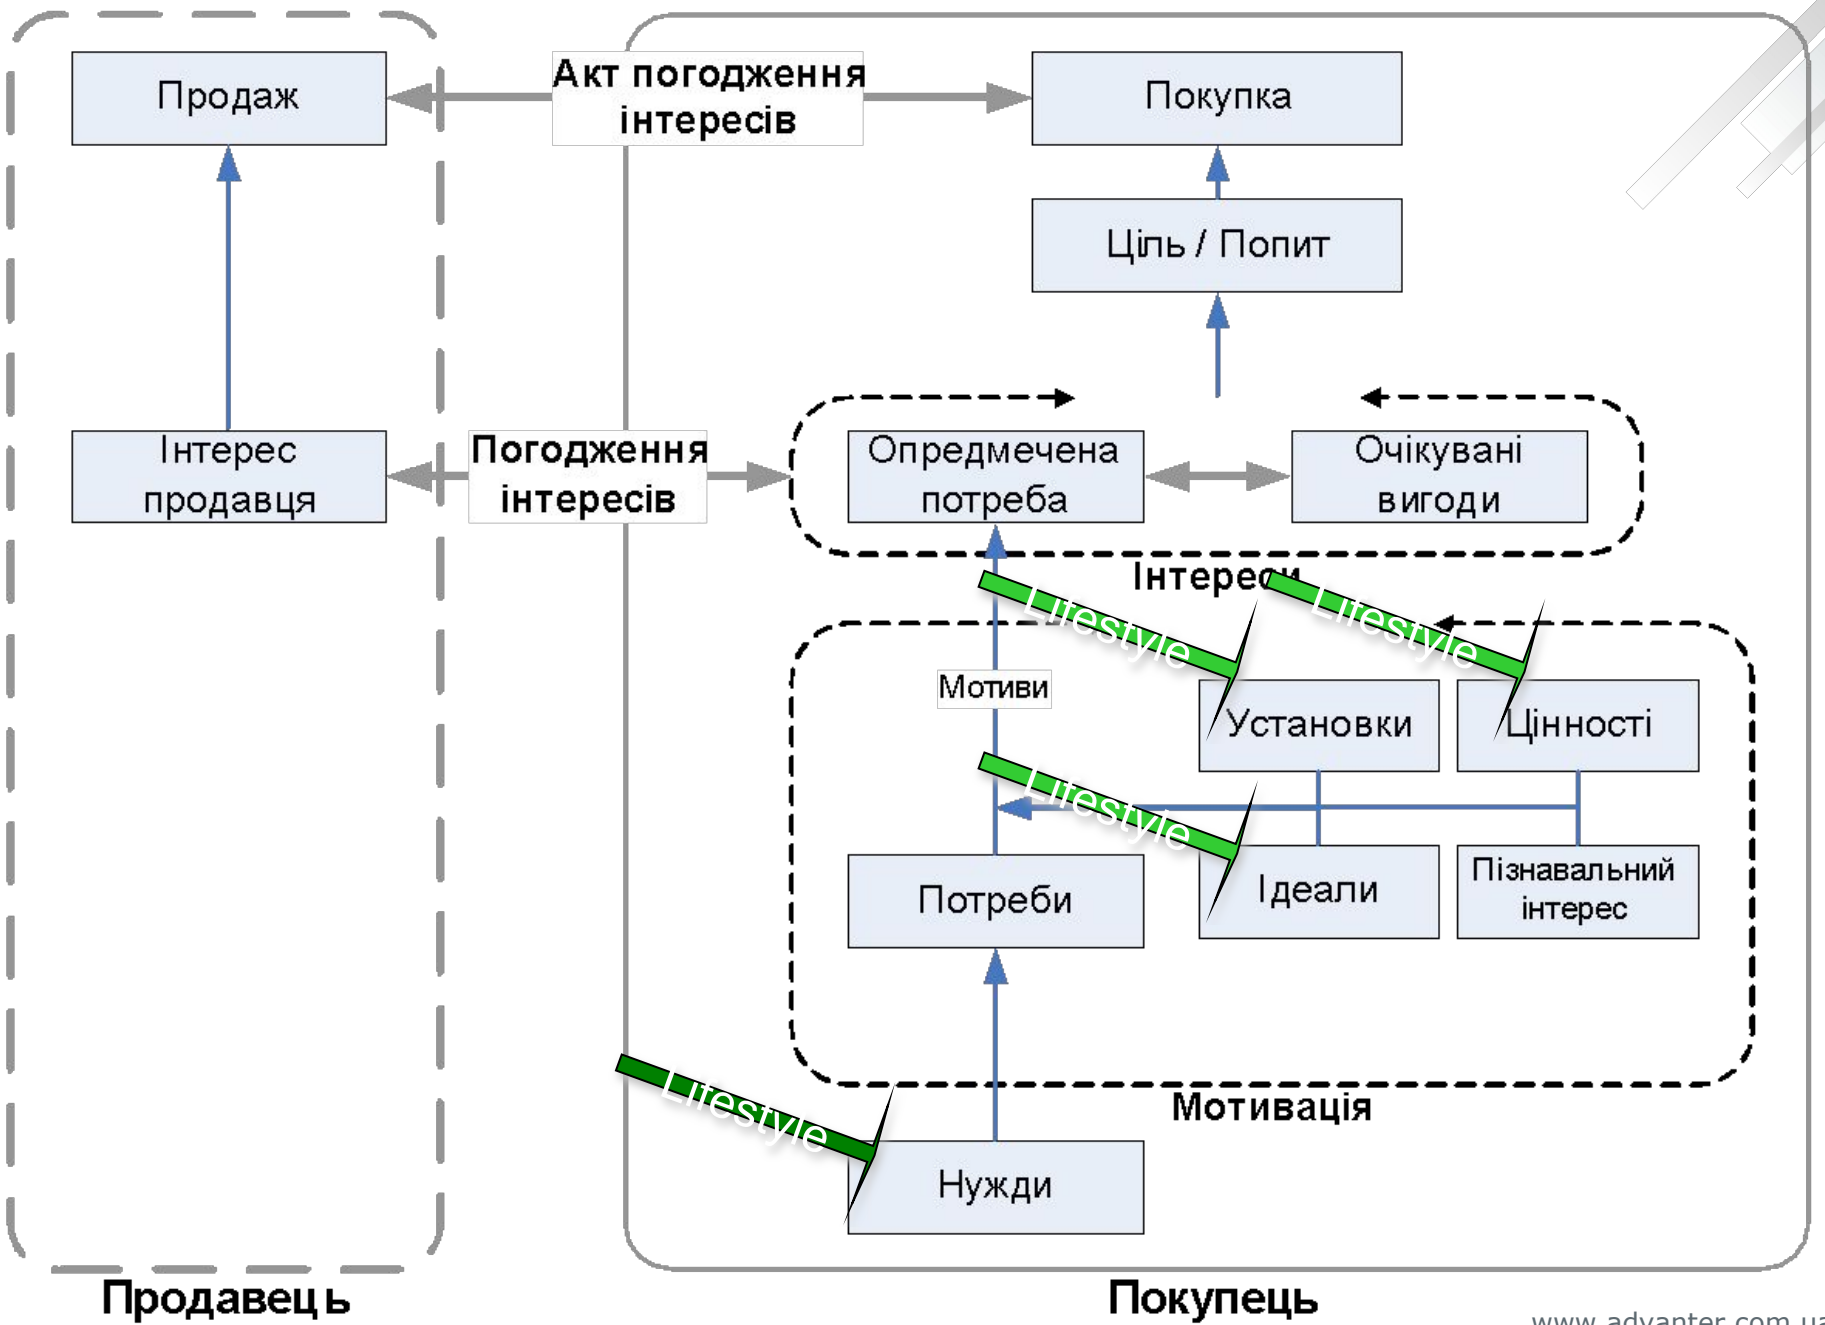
Продаж

Акт погодження інтересів

Покупка

Ціль / Попит

Інтерес продавця

Погодження інтересів

Опредмечена потреба

Очікувані вигоди

Інтереси

Lifestyle

Lifestyle

Мотиви

Установки

Цінності

Lifestyle

Потреби

Ідеали

Пізнавальний інтерес

Lifestyle

Мотивація

Нужди

Продавець

Покупець

www.advanter.com.ua